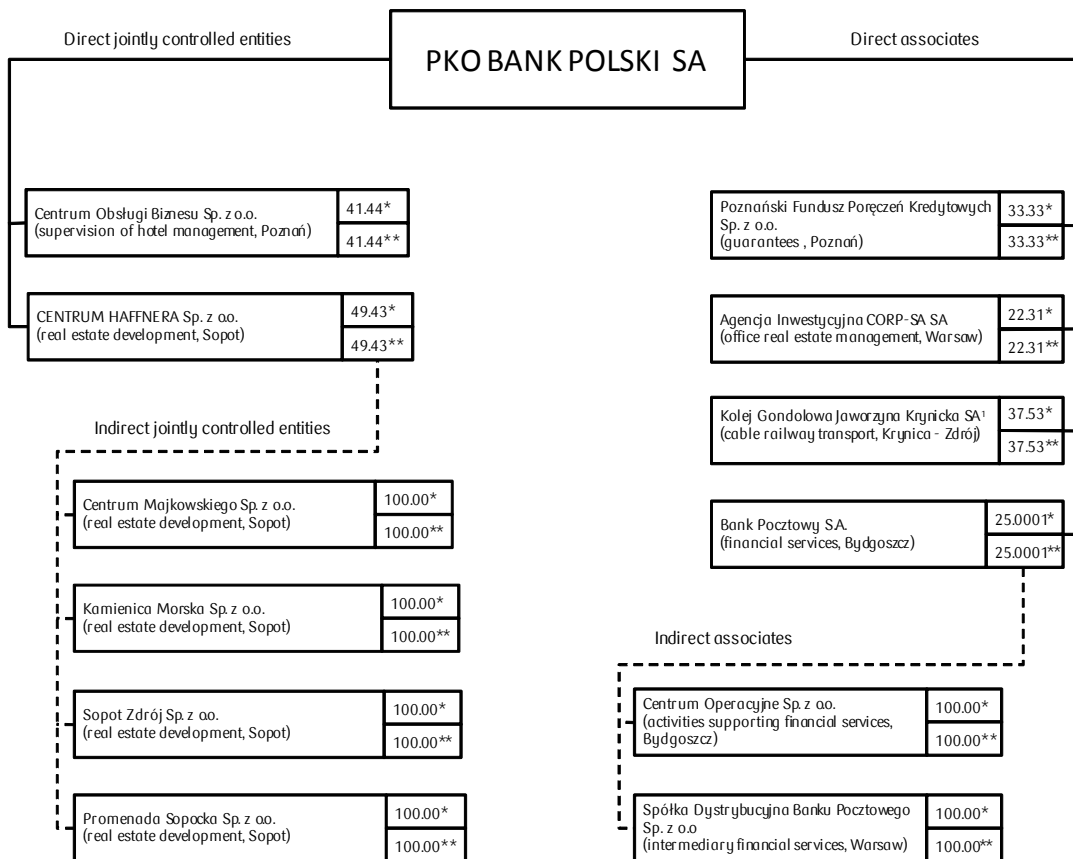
Direct jointly controlled entities

PKO BANK POLSKI SA

Direct associates

Centrum Obsługi Biznesu Sp. z o.o. (supervision of hotel management, Poznań) 41.44* 41.44**

CENTRUM HAFFNERA Sp. z o.o. (real estate development, Sopot) 49.43* 49.43**

Indirect jointly controlled entities

Centrum Majkowskiego Sp. z o.o. (real estate development, Sopot) 100.00* 100.00**

Kamienica Morska Sp. z o.o. (real estate development, Sopot) 100.00* 100.00**

Sopot Zdrój Sp. z o.o. (real estate development, Sopot) 100.00* 100.00**

Promenada Sopocka Sp. z o.o. (real estate development, Sopot) 100.00* 100.00**

Poznański Fundusz Poręczeń Kredytowych Sp. z o.o. (guarantees , Poznań) 33.33* 33.33**

Agencja Inwestycyjna CORP-SA SA (office real estate management, Warsaw) 22.31* 22.31**

Kolej Gondolowa Jaworzyna Krynicka SA¹ (cable railway transport, Krynica - Zdrój) 37.53* 37.53**

Bank Pocztowy S.A. (financial services, Bydgoszcz) 25.0001* 25.0001**

Indirect associates

Centrum Operacyjne Sp. z o.o. (activities supporting financial services, Bydgoszcz) 100.00* 100.00**

Spółka Dystrybucyjna Banku Pocztowego Sp. z o.o (intermediary financial services, Warsaw) 100.00* 100.00**